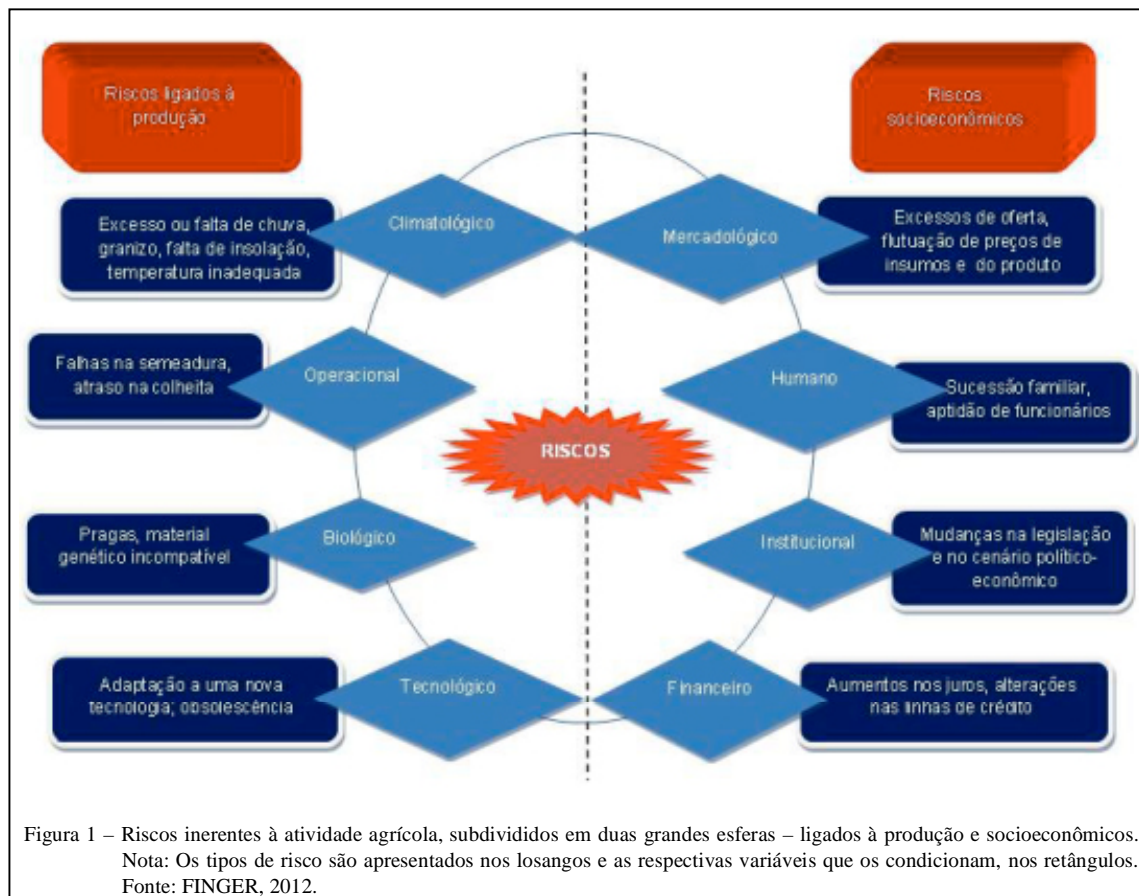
Riscos ligados à produção

Riscos socioeconômicos

Excesso ou falta de chuva, granizo, falta de insolação, temperatura inadequada

Climatológico

Mercadológico

Excessos de oferta, flutuação de preços de insumos e do produto

Falhas na semeadura, atraso na colheita

Operacional

Humano

Sucessão familiar, aptidão de funcionários

RISCOS

Pragas, material genético incompatível

Biológico

Institucional

Mudanças na legislação e no cenário político-econômico

Adaptação a uma nova tecnologia; obsolescência

Tecnológico

Financeiro

Aumentos nos juros, alterações nas linhas de crédito

Figura 1 – Riscos inerentes à atividade agrícola, subdivididos em duas grandes esferas – ligados à produção e socioeconômicos. Nota: Os tipos de risco são apresentados nos losangos e as respectivas variáveis que os condicionam, nos retângulos. Fonte: FINGER, 2012.